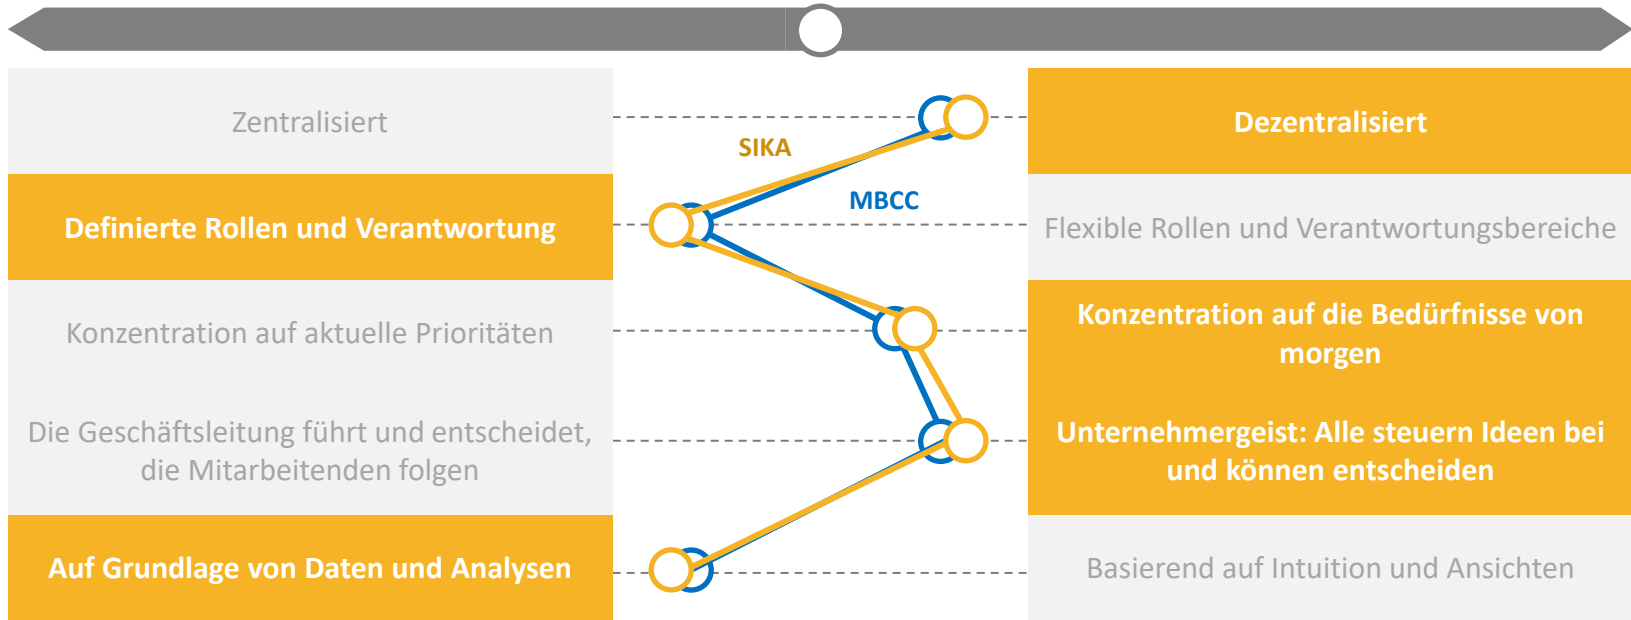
Zentralisiert

SIKA

Dezentralisiert

Definierte Rollen und Verantwortung

MBCC

Flexible Rollen und Verantwortungsbereiche

Konzentration auf aktuelle Prioritäten

Konzentration auf die Bedürfnisse von morgen

Die Geschäftsleitung führt und entscheidet, die Mitarbeitenden folgen

Unternehmergeist: Alle steuern Ideen bei und können entscheiden

Auf Grundlage von Daten und Analysen

Basierend auf Intuition und Ansichten